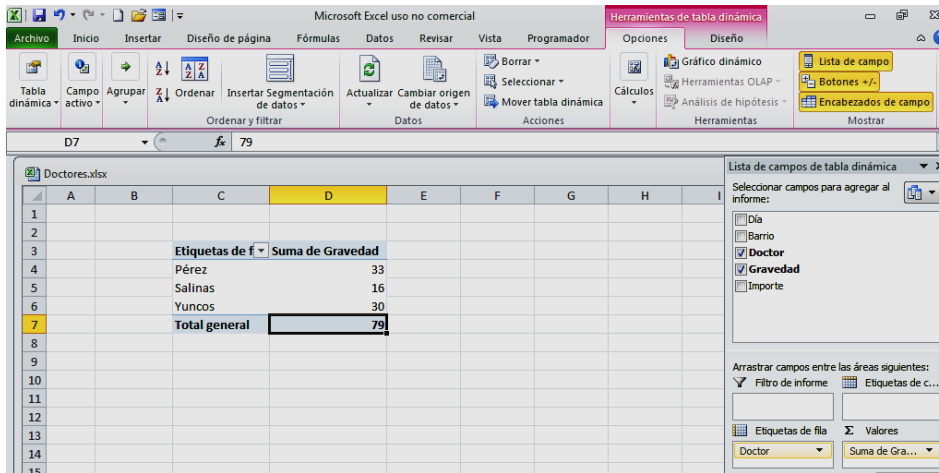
Microsoft Excel uso no comercial
Herramientas de tabla dinámica

Archivo | Inicio | Insertar | Diseño de página | Fórmulas | Datos | Revisar | Vista | Programador | Opciones | Diseño

Tabla dinámica | Campo activo | Agrupar | Ordenar | Insertar Segmentación de datos | Ordenar y filtrar | Actualizar | Cambiar origen de datos | Datos | Borrar | Seleccionar | Mover tabla dinámica | Acciones | Cálculos | Gráfico dinámico | Herramientas OLAP | Análisis de hipótesis | Herramientas | Lista de campo | Botones +/- | Encabezados de campo | Mostrar

D7 | $f_x$ | 79

Doctores.xlsx

| | A | B | C | D | E | F | G | H | I |
|---|---|---|---|---|---|---|---|---|---|
| 1 | | | | | | | | | |
| 2 | | | | | | | | | |
| 3 | | | Etiquetas de f | Suma de Gravedad | | | | | |
| 4 | | | Pérez | 33 | | | | | |
| 5 | | | Salinas | 16 | | | | | |
| 6 | | | Yuncos | 30 | | | | | |
| 7 | | | Total general | 79 | | | | | |
| 8 | | | | | | | | | |
| 9 | | | | | | | | | |
| 10 | | | | | | | | | |
| 11 | | | | | | | | | |
| 12 | | | | | | | | | |
| 13 | | | | | | | | | |
| 14 | | | | | | | | | |
| 15 | | | | | | | | | |

Lista de campos de tabla dinámica
Seleccionar campos para agregar al informe:
Día
Barrio
Doctor
Gravedad
Importe

Arrastrar campos entre las áreas siguientes:
Filtro de informe
Etiquetas de c...
Etiquetas de fila
Valores
Doctor
Suma de Gra...